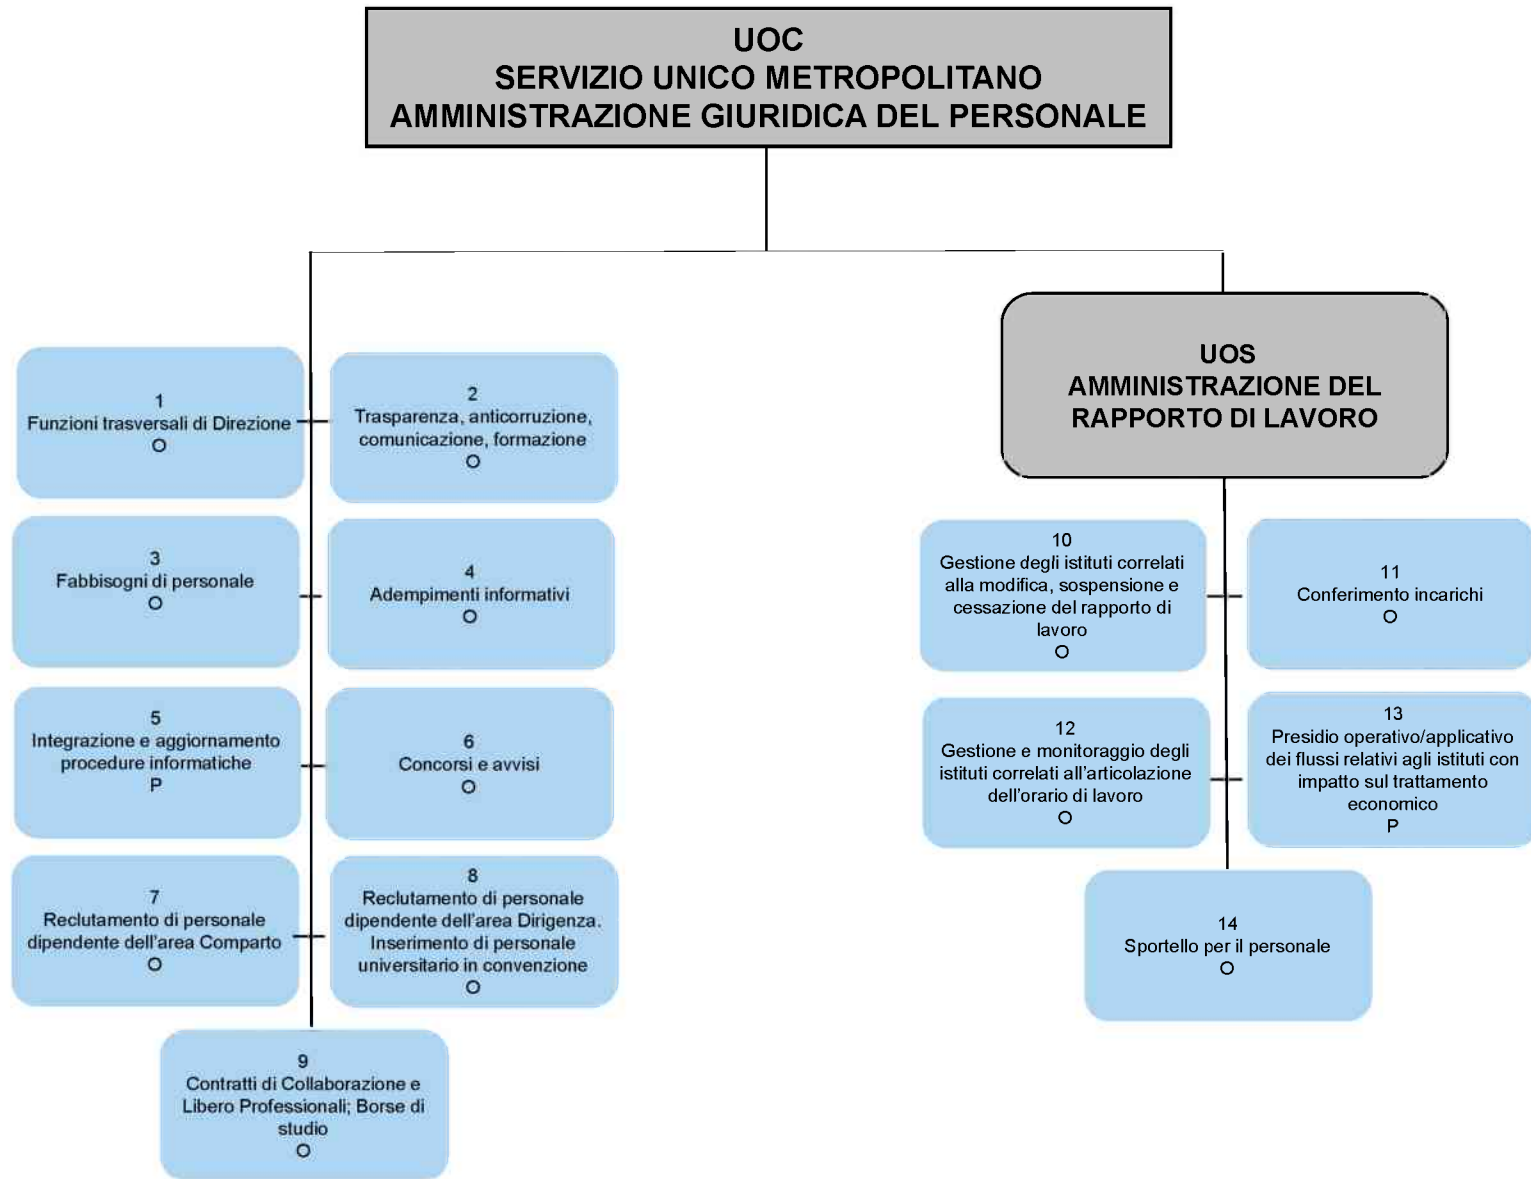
UOC
SERVIZIO UNICO METROPOLITANO
AMMINISTRAZIONE GIURIDICA DEL PERSONALE

1
Funzioni trasversali di Direzione
O

2
Trasparenza, anticorruzione, comunicazione, formazione
O

3
Fabbisogni di personale
O

4
Adempimenti informativi
O

5
Integrazione e aggiornamento procedure informatiche
P

6
Concorsi e avvisi
O

7
Reclutamento di personale dipendente dell'area Comparto
O

8
Reclutamento di personale dipendente dell'area Dirigenza. Inserimento di personale universitario in convenzione
O

9
Contratti di Collaborazione e Libero Professionali; Borse di studio
O

UOS
AMMINISTRAZIONE DEL RAPPORTO DI LAVORO

10
Gestione degli istituti correlati alla modifica, sospensione e cessazione del rapporto di lavoro
O

11
Conferimento incarichi
O

12
Gestione e monitoraggio degli istituti correlati all'articolazione dell'orario di lavoro
O

13
Presidio operativo/applicativo dei flussi relativi agli istituti con impatto sul trattamento economico
P

14
Sportello per il personale
O